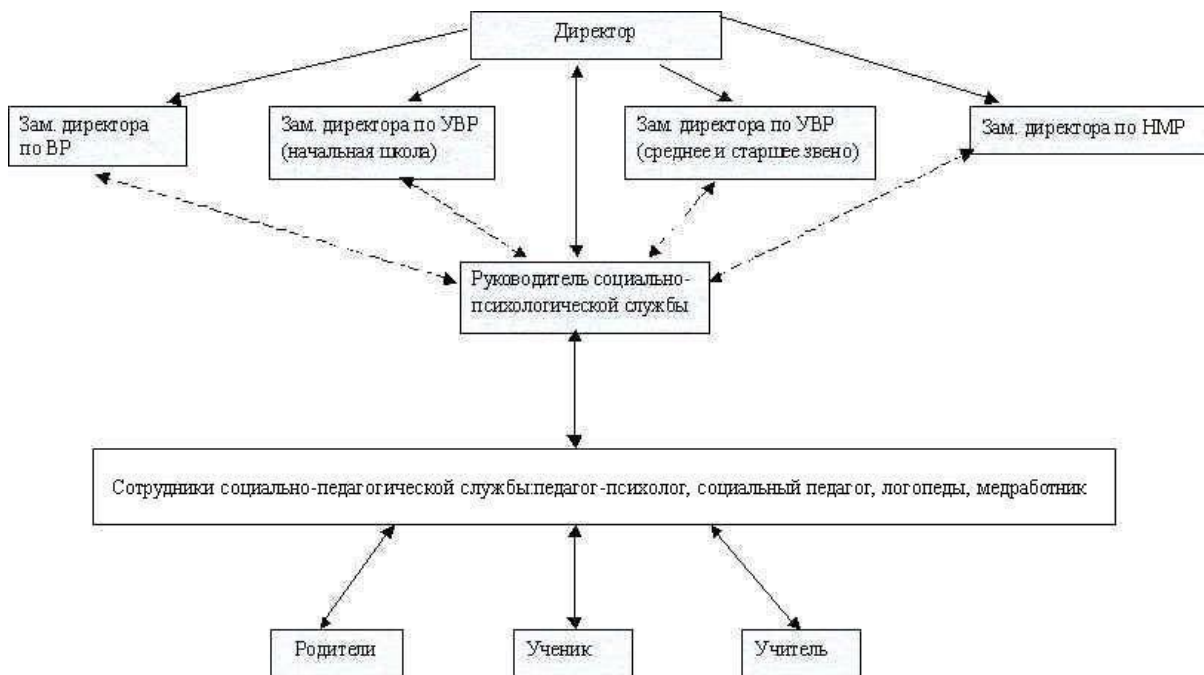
Директор

Зам. директора по ВР

Зам. директора по УВР (начальная школа)

Зам. директора по УВР (среднее и старшее звено)

Зам. директора по НМР

Руководитель социально-психологической службы

Сотрудники социально-педагогической службы:педагог-психолог, социальный педагог, логопеды, медработник

Родители

Ученик

Учитель